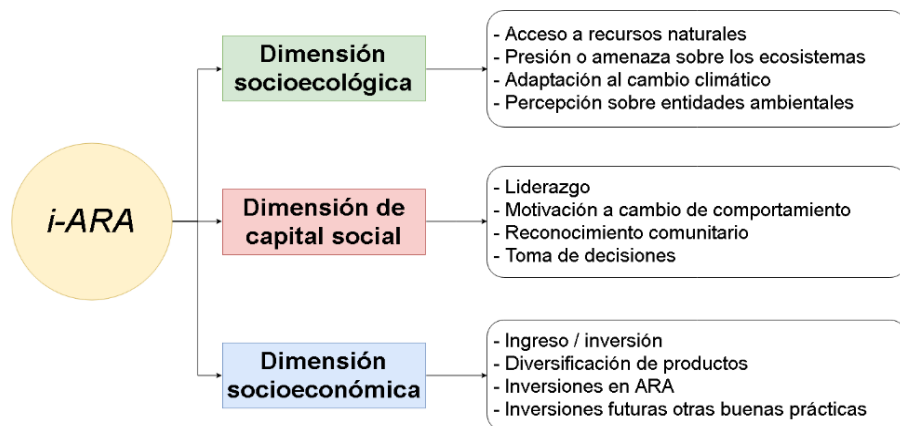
i-ARA

Dimensión socioecológica

- Acceso a recursos naturales
- Presión o amenaza sobre los ecosistemas
- Adaptación al cambio climático
- Percepción sobre entidades ambientales

Dimensión de capital social

- Liderazgo
- Motivación a cambio de comportamiento
- Reconocimiento comunitario
- Toma de decisiones

Dimensión socioeconómica

- Ingreso / inversión
- Diversificación de productos
- Inversiones en ARA
- Inversiones futuras otras buenas prácticas